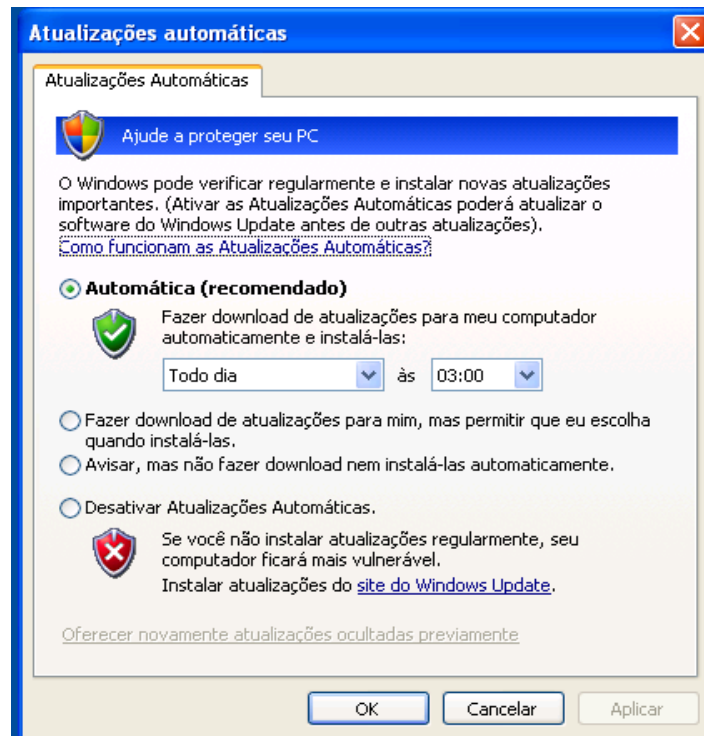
Atualizações automáticas

Atualizações Automáticas

Ajude a proteger seu PC

O Windows pode verificar regularmente e instalar novas atualizações importantes. (Ativar as Atualizações Automáticas poderá atualizar o software do Windows Update antes de outras atualizações).
Como funcionam as Atualizações Automáticas?

Automática (recomendado)

Fazer download de atualizações para meu computador automaticamente e instalá-las:

Todo dia às 03:00

Fazer download de atualizações para mim, mas permitir que eu escolha quando instalá-las.

Avisar, mas não fazer download nem instalá-las automaticamente.

Desativar Atualizações Automáticas.

Se você não instalar atualizações regularmente, seu computador ficará mais vulnerável.

Instalar atualizações do site do Windows Update.

Oferecer novamente atualizações ocultadas previamente

OK Cancelar Aplicar